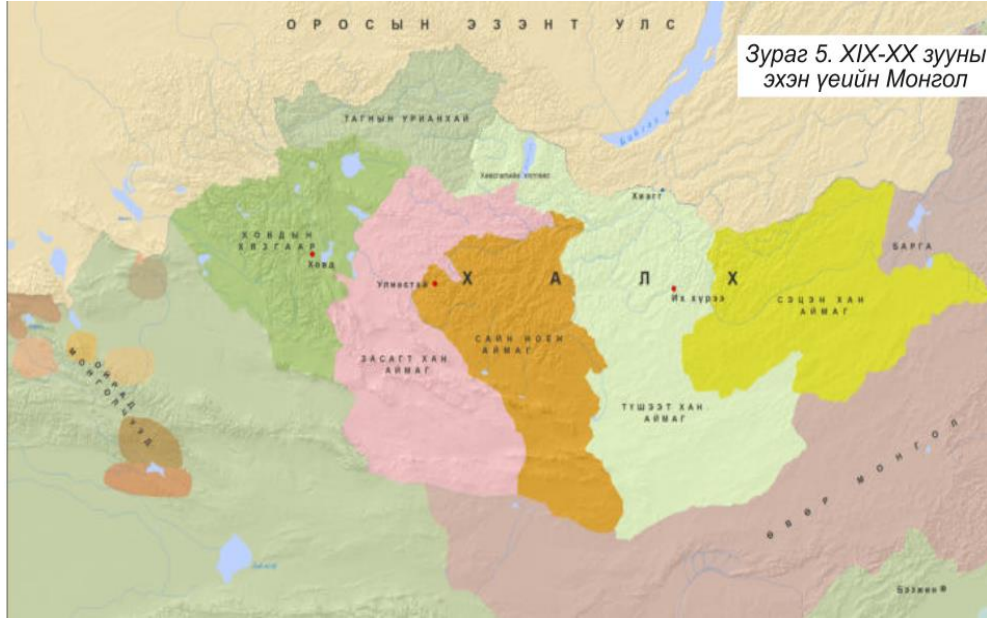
ОРОСЫН ЭЗЭНТ УЛС

Зураг 5. XIX-XX зууны эхэн үеийн Монгол

ТАГНЫН УРИАНХАЙ

Байгал нуур

Хиагт

ХОВДЫН ХЯЗГААР

Ховд

Улиастай

Х А Л Х

Их хүрээ

БАРГА

СЭЦЭН ХАН АЙМАГ

САЙН НОЁН АЙМАГ

ЗАСАГТ ХАН АЙМАГ

ТҮШЭЭТ ХАН АЙМАГ

ОЙРДЫН МОНГОЛ

ӨВӨР МОНГОЛ

Бээжин